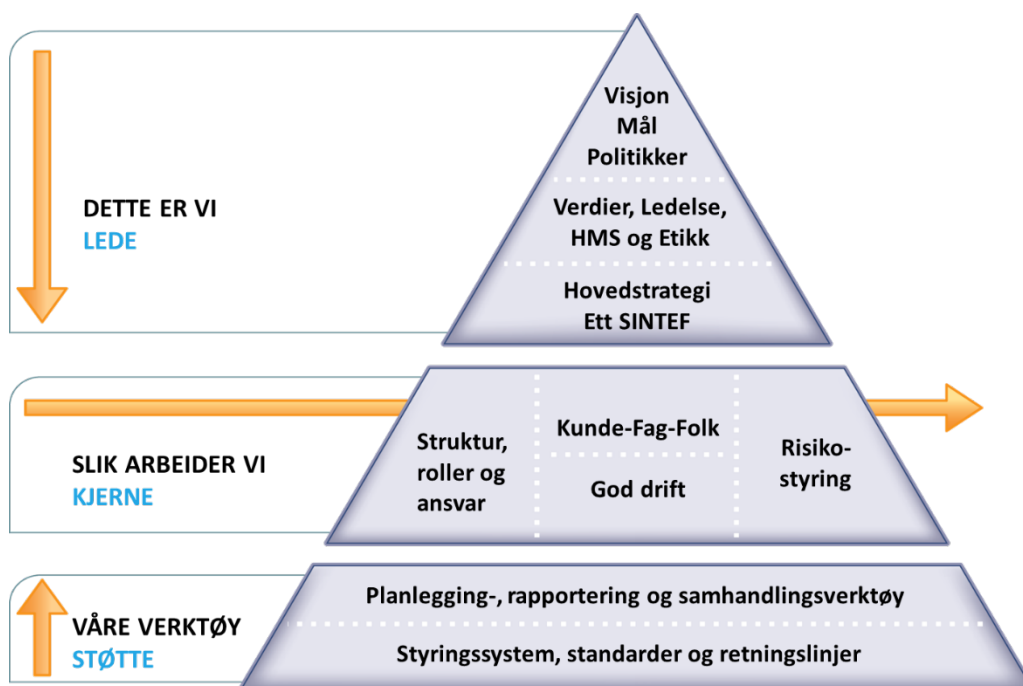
Visjon
Mål
Politikker

Verdier, Ledelse,
HMS og Etikk

Hovedstrategi
Ett SINTEF

DETTE ER VI
LEDE

Struktur, roller og ansvar

Kunde-Fag-Folk

God drift

Risikostyring

SLIK ARBEIDER VI
KJERNE

Planlegging-, rapportering og samhandlingsverktøy

Styringssystem, standarder og retningslinjer

VÅRE VERKTØY
STØTTE